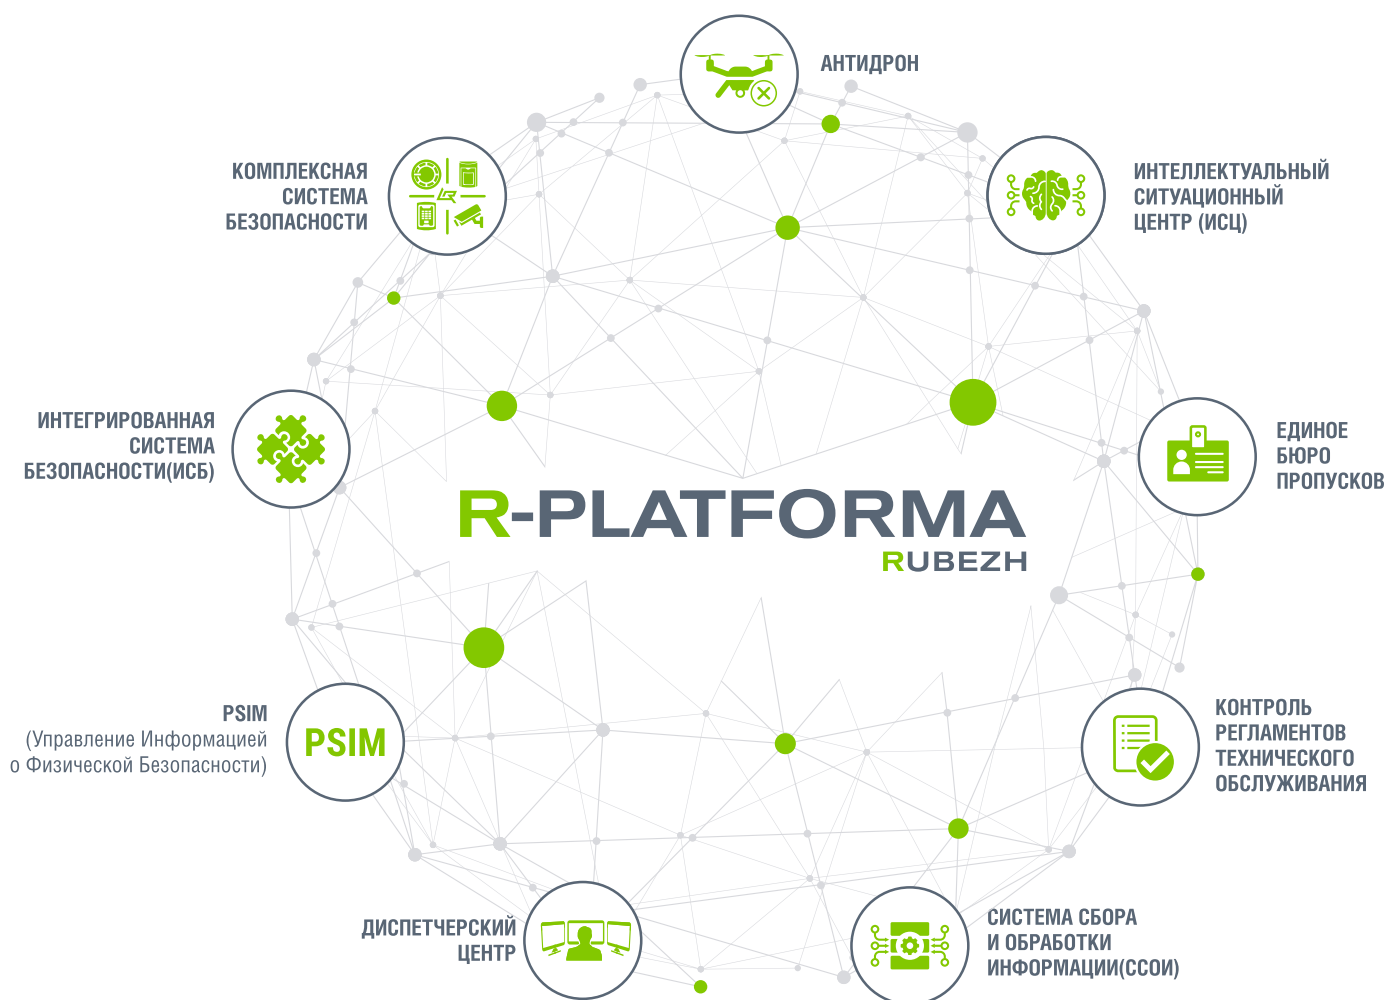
АНТИДРОН

КОМПЛЕКСНАЯ СИСТЕМА БЕЗОПАСНОСТИ

ИНТЕЛЛЕКТУАЛЬНЫЙ СИТУАЦИОННЫЙ ЦЕНТР (ИСЦ)

ИНТЕГРИРОВАННАЯ СИСТЕМА БЕЗОПАСНОСТИ(ИСБ)

ЕДИНОЕ БЮРО ПРОПУСКОВ

R-PLATFORMA
RUBEZH

PSIM (Управление Информацией о Физической Безопасности)

PSIM

КОНТРОЛЬ РЕГЛАМЕНТОВ ТЕХНИЧЕСКОГО ОБСЛУЖИВАНИЯ

ДИСПЕТЧЕРСКИЙ ЦЕНТР

СИСТЕМА СБОРА И ОБРАБОТКИ ИНФОРМАЦИИ(ССОИ)